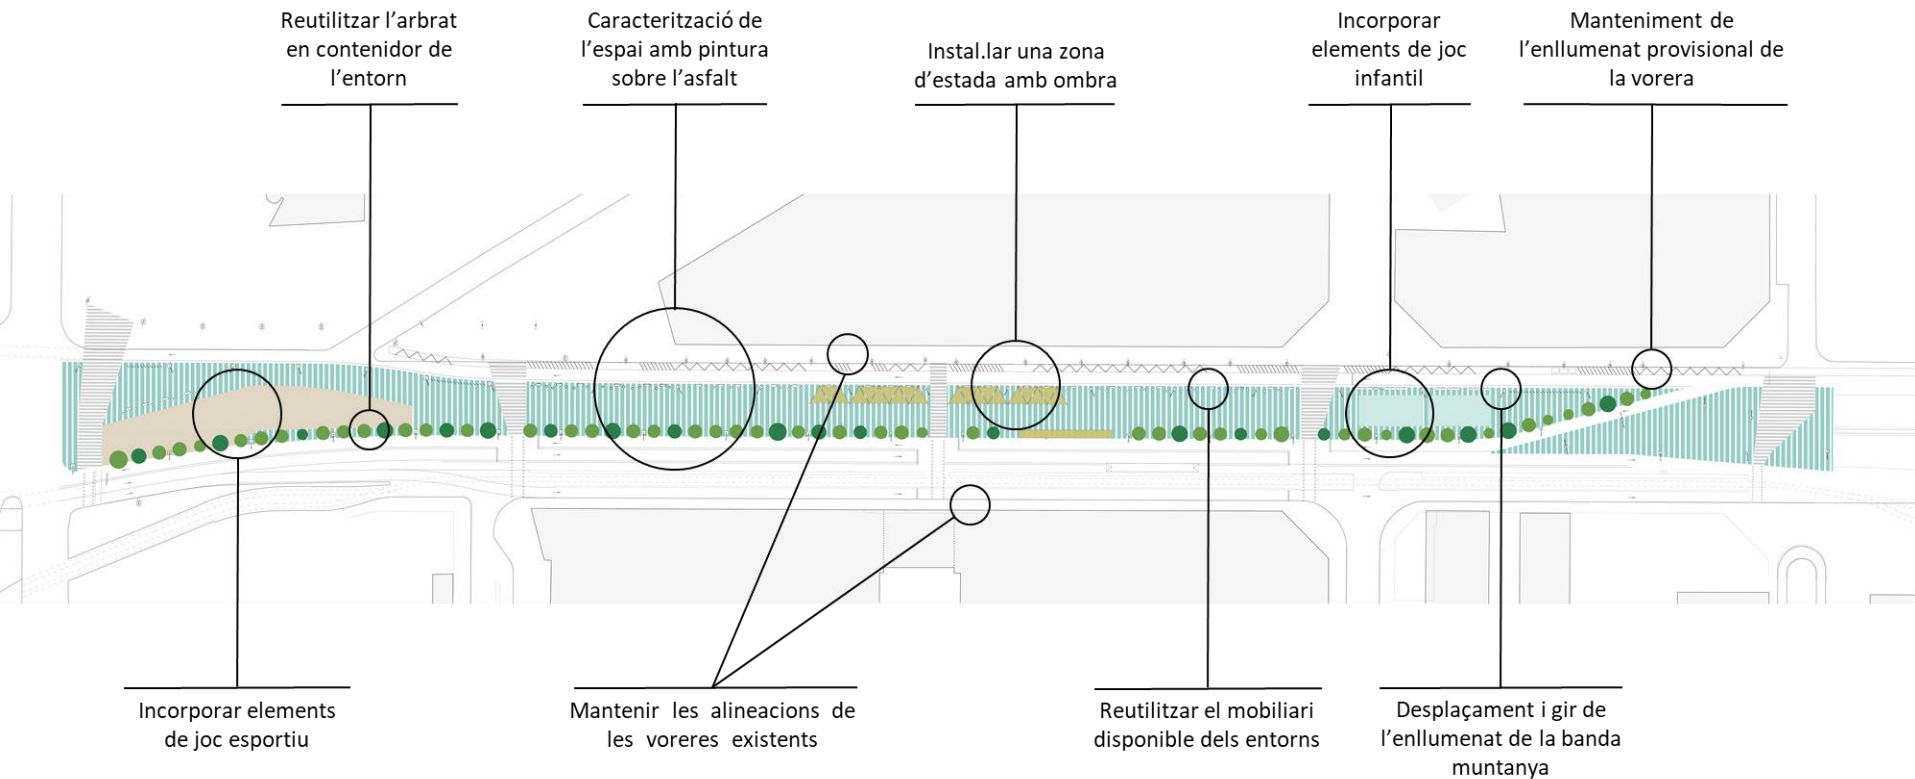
Reutilitzar l'arbrat en contenidor de l'entorn

Caracterització de l'espai amb pintura sobre l'asfalt

Instal.lar una zona d'estada amb ombra

Incorporar elements de joc infantil

Manteniment de l'enllumenat provisional de la vorera

Incorporar elements de joc esportiu

Mantenir les alineacions de les voreres existents

Reutilitzar el mobiliari disponible dels entorns

Desplaçament i gir de l'enllumenat de la banda muntanya